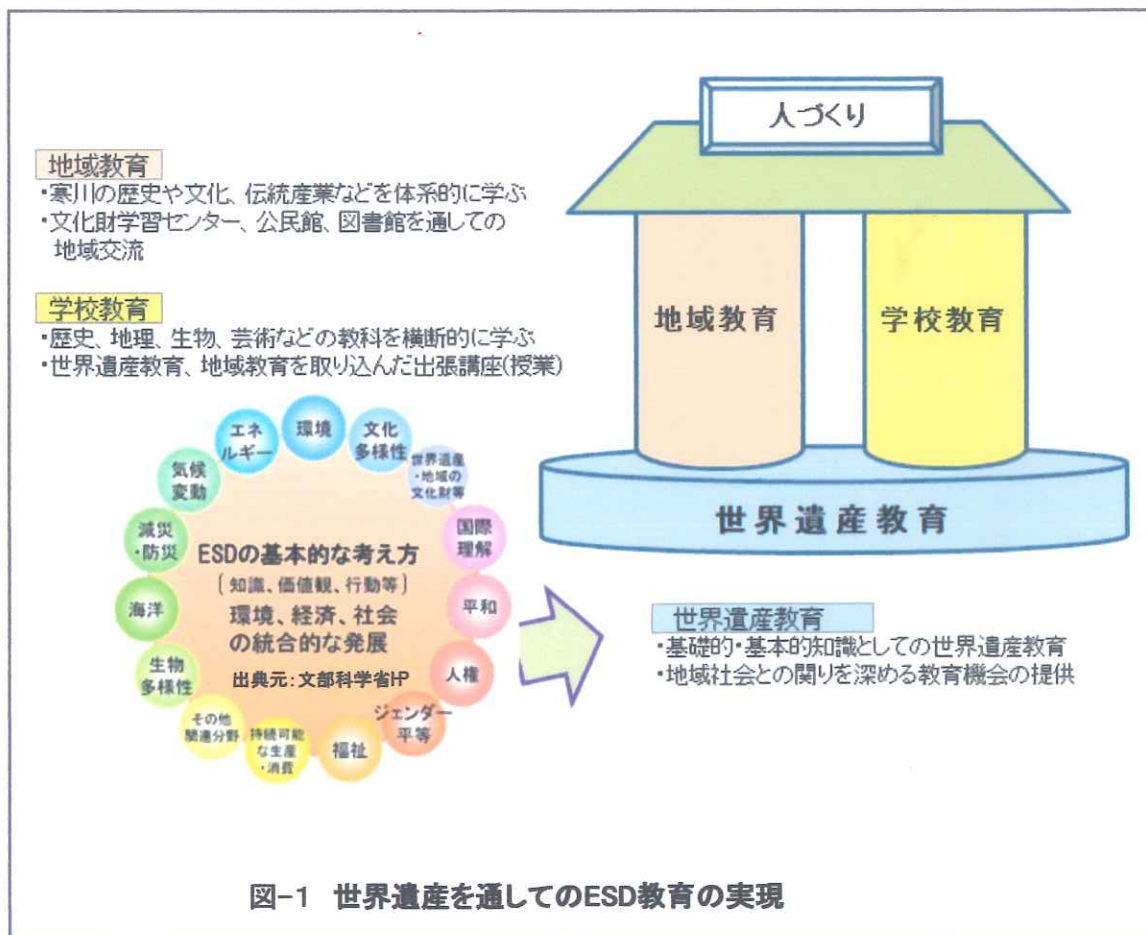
人づくり

地域教育
・寒川の歴史や文化、伝統産業などを体系的に学ぶ
・文化財学習センター、公民館、図書館を通しての地域交流

学校教育
・歴史、地理、生物、芸術などの教科を横断的に学ぶ
・世界遺産教育、地域教育を取り込んだ出張講座(授業)

地域教育

学校教育

世界遺産教育

環境
文化多様性
世界遺産・地域の文化財等
国際理解
平和
人権
ジェンダー平等
福祉
持続可能な生産・消費
その他関連分野
生物多様性
海洋
減災・防災
気候変動
エネルギー

ESDの基本的な考え方
〔知識、価値観、行動等〕
環境、経済、社会の統合的な発展
出典元:文部科学省HP

世界遺産教育
・基礎的・基本的知識としての世界遺産教育
・地域社会との関りを深める教育機会の提供

図-1 世界遺産を通してのESD教育の実現